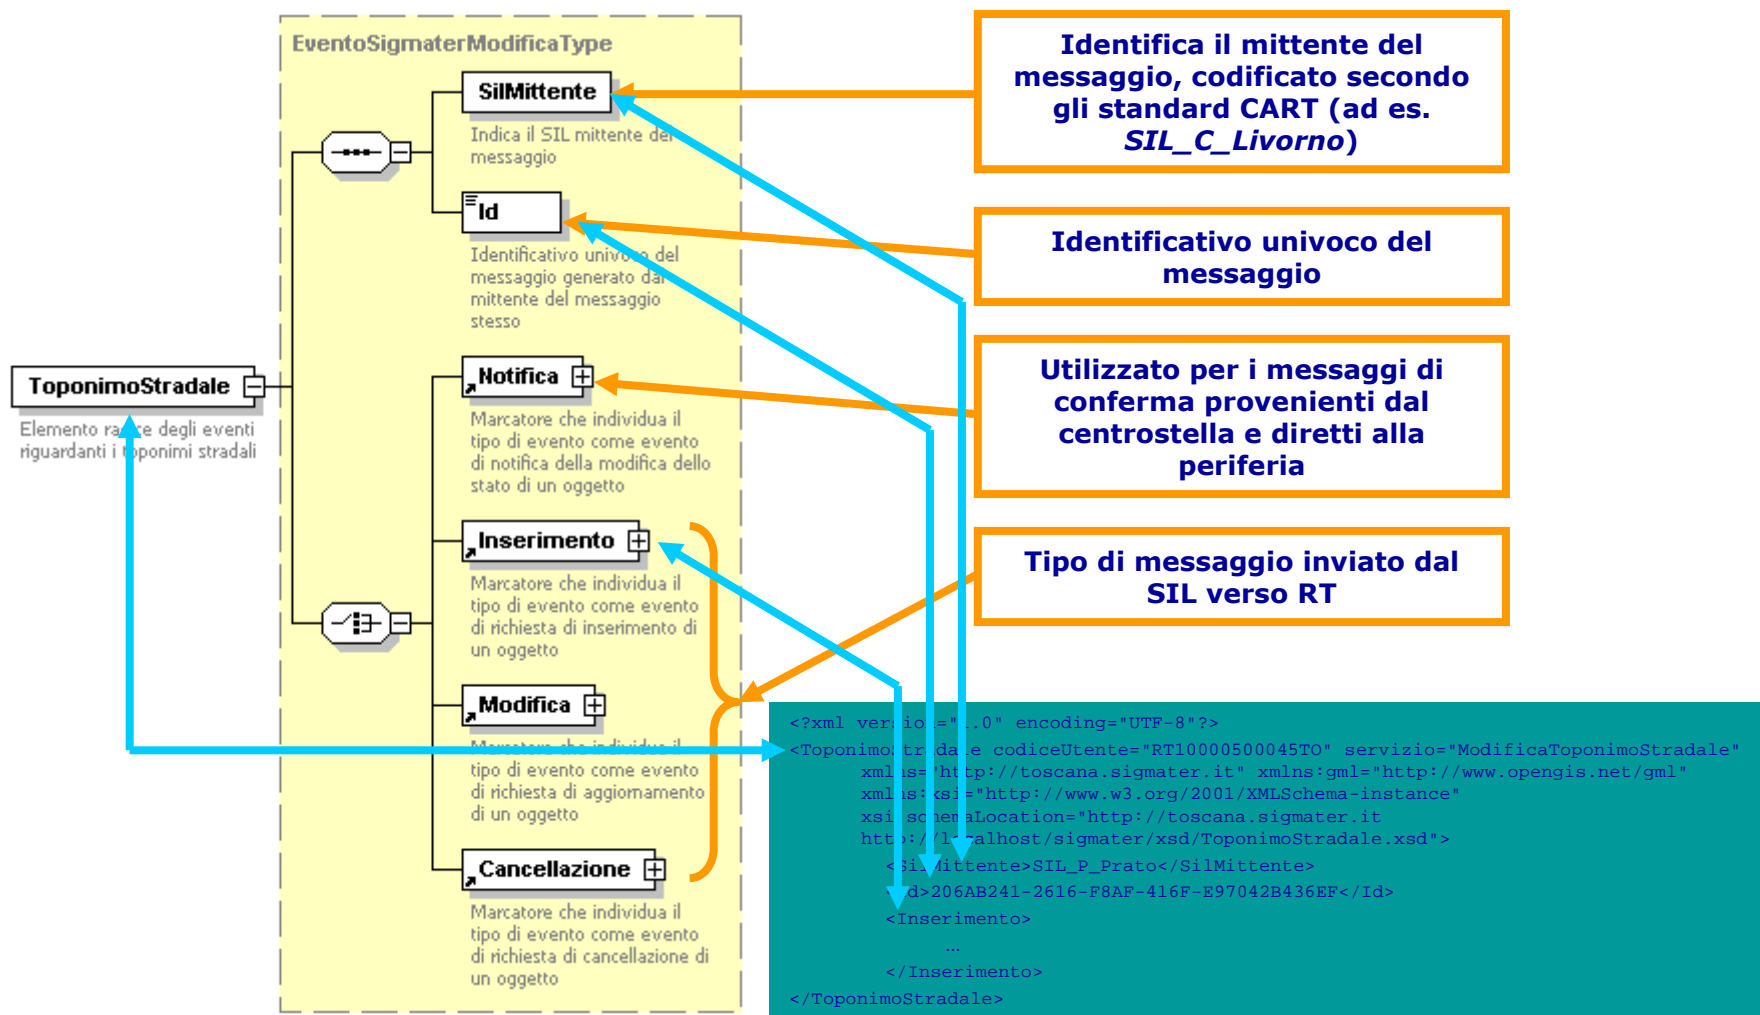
EventoSigmaterModificaType

SilMittente

Indica il SIL mittente del messaggio

Id

Identificativo univoco del messaggio generato dal mittente del messaggio stesso

TopinimoStradale

Elemento radice degli eventi riguardanti i toponimi stradali

Notifica

Marcatore che individua il tipo di evento come evento di notifica della modifica dello stato di un oggetto

Inserimento

Marcatore che individua il tipo di evento come evento di richiesta di inserimento di un oggetto

Modifica

Marcatore che individua il tipo di evento come evento di richiesta di aggiornamento di un oggetto

Cancellazione

Marcatore che individua il tipo di evento come evento di richiesta di cancellazione di un oggetto

Identifica il mittente del messaggio, codificato secondo gli standard CART (ad es. *SIL_C_Livorno*)

Identificativo univoco del messaggio

Utilizzato per i messaggi di conferma provenienti dal centrostella e diretti alla periferia

Tipo di messaggio inviato dal SIL verso RT

<?xml ver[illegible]io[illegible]="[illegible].0" encoding="UTF-8"?>
<ToponimoStr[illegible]da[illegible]e codiceUtente="RT10000500045TO" servizio="ModificaToponimoStradale"
xml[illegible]s="http://toscana.sigmater.it" xmlns:gml="http://www.opengis.net/gml"
xml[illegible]s:xsi="http://www.w3.org/2001/XMLSchema-instance"
xsi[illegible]sche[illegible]aLocation="http://toscana.sigmater.it
htt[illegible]://l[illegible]calhost/sigmater/xsd/ToponimoStradale.xsd">
<Sil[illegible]ittente>SIL_P_Prato</SilMittente>
<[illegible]d>206AB241-2616-F8AF-416F-E97042B436EF</Id>
<Inserimento>
…
</Inserimento>
</ToponimoStradale>